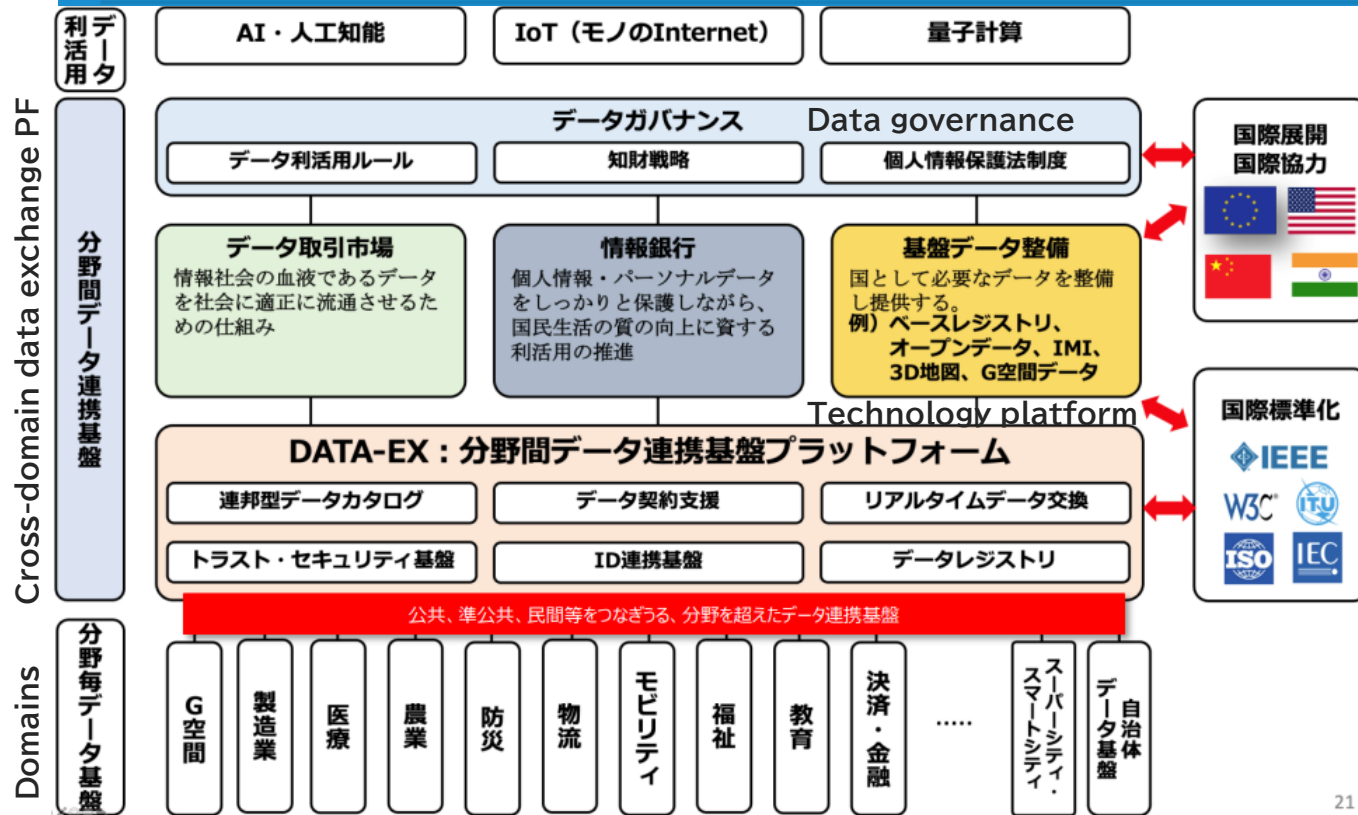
データ利活用

AI・人工知能

IoT（モノのInternet）

量子計算

Cross-domain data exchange PF

分野間データ連携基盤

データガバナンス Data governance

データ利活用ルール

知財戦略

個人情報保護法制度

国際展開
国際協力

データ取引市場
情報社会の血液であるデータを社会に適正に流通させるための仕組み

情報銀行
個人情報・パーソナルデータをしっかりと保護しながら、国民生活の質の向上に資する利活用の推進

基盤データ整備
国として必要なデータを整備し提供する。
例）ベースレジストリ、オープンデータ、IMI、3D地図、G空間データ

Technology platform

国際標準化

IEEE

W3C

ITU

ISO

IEC

DATA-EX：分野間データ連携基盤プラットフォーム

連邦型データカタログ

データ契約支援

リアルタイムデータ交換

トラスト・セキュリティ基盤

ID連携基盤

データレジストリ

公共、準公共、民間等をつなぎうる、分野を超えたデータ連携基盤

Domains

分野毎データ基盤

G空間

製造業

医療

農業

防災

物流

モビリティ

福祉

教育

決済・金融

.....

スーパーシティ・スマートシティ

自治体データ基盤

21